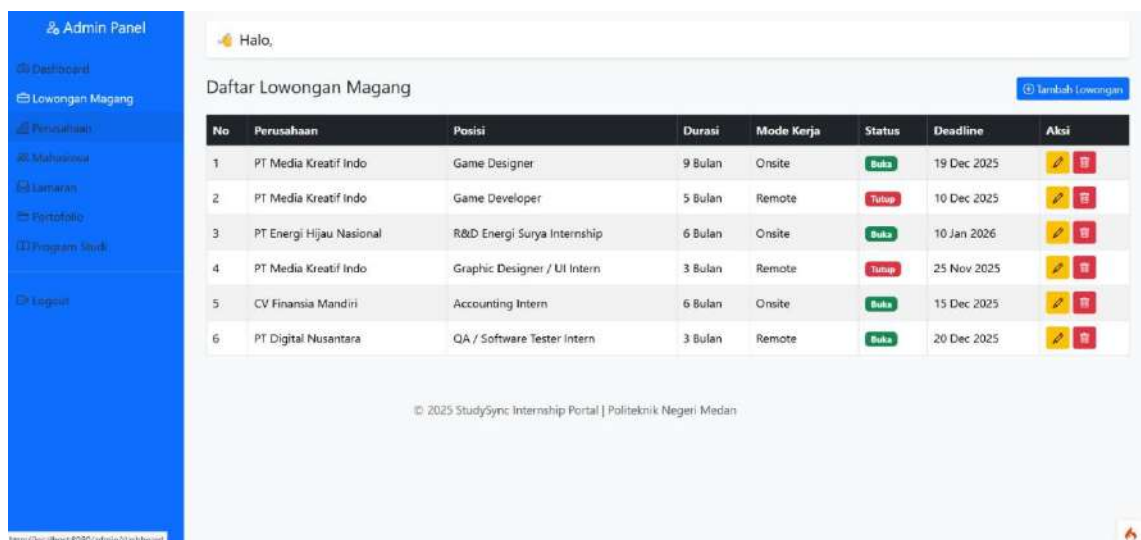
Admin Panel

Dashboard

Lowongan Magang

Perusahaan

Mahasiswa

Lamaran

Portofolio

Program Studi

Logout

Halo,

Daftar Lowongan Magang

Tambah Lowongan

| No | Perusahaan | Posisi | Durasi | Mode Kerja | Status | Deadline | Aksi |
|---|---|---|---|---|---|---|---|
| 1 | PT Media Kreatif Indo | Game Designer | 9 Bulan | Onsite | Buka | 19 Dec 2025 | |
| 2 | PT Media Kreatif Indo | Game Developer | 5 Bulan | Remote | Tutup | 10 Dec 2025 | |
| 3 | PT Energi Hijau Nasional | R&D Energi Surya Internship | 6 Bulan | Onsite | Buka | 10 Jan 2026 | |
| 4 | PT Media Kreatif Indo | Graphic Designer / UI Intern | 3 Bulan | Remote | Tutup | 25 Nov 2025 | |
| 5 | CV Finansia Mandiri | Accounting Intern | 6 Bulan | Onsite | Buka | 15 Dec 2025 | |
| 6 | PT Digital Nusantara | QA / Software Tester Intern | 3 Bulan | Remote | Buka | 20 Dec 2025 | |

© 2025 StudySync Internship Portal | Politeknik Negeri Medan

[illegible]